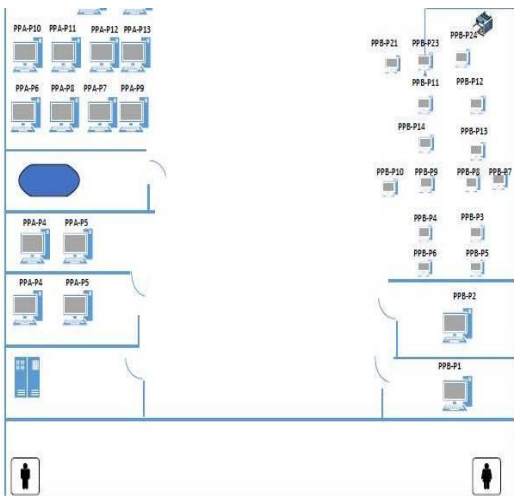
PPA-P10 PPA-P11 PPA-P12 PPA-P13

PPA-P6 PPA-P8 PPA-P7 PPA-P9

PPA-P4 PPA-P5

PPA-P4 PPA-P5

PPB-P21 PPB-P23 PPB-P24

PPB-P11 PPB-P12

PPB-P14 PPB-P13

PPB-P10 PPB-P9 PPB-P8 PPB-P7

PPB-P4 PPB-P3

PPB-P6 PPB-P5

PPB-P2

PPB-P1